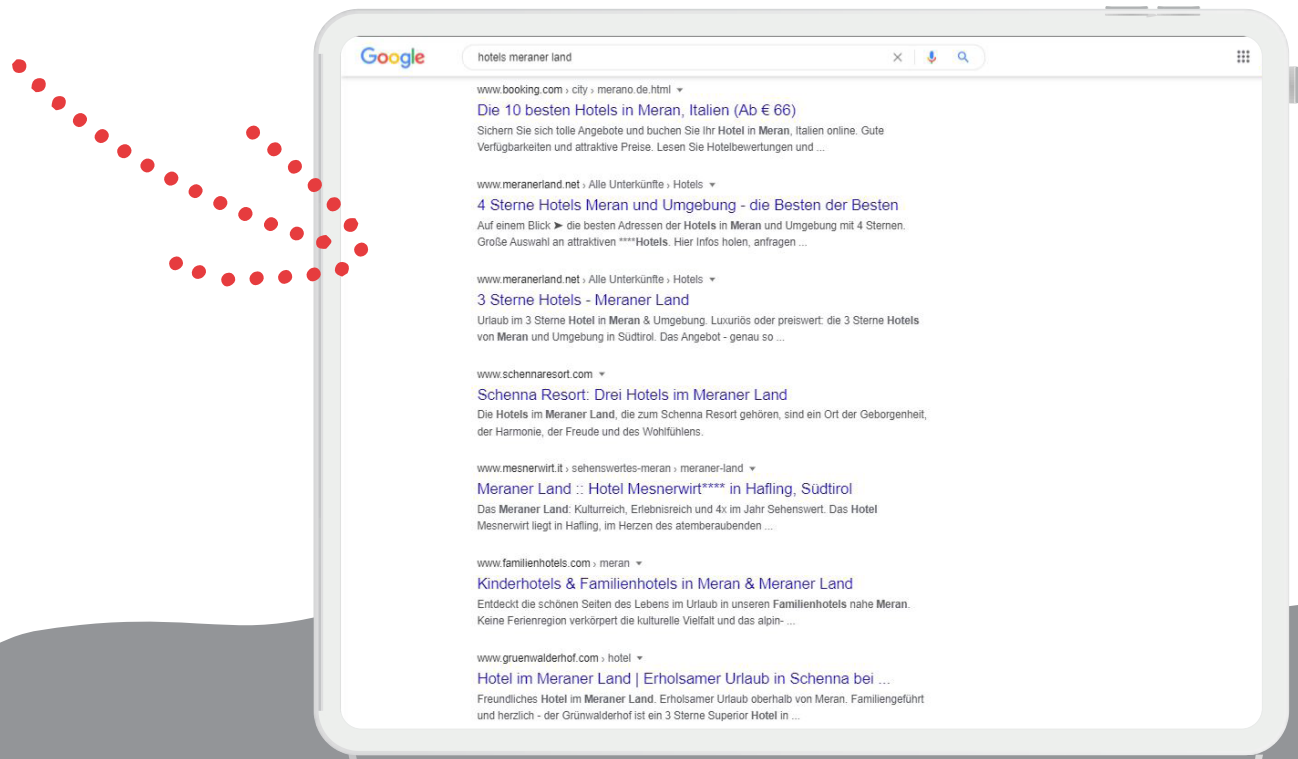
Google

hotels meraner land

www.booking.com › city › merano.de.html

Die 10 besten Hotels in Meran, Italien (Ab € 66)

Sichern Sie sich tolle Angebote und buchen Sie Ihr Hotel in Meran, Italien online. Gute Verfügbarkeiten und attraktive Preise. Lesen Sie Hotelbewertungen und ...

www.meranerland.net › Alle Unterkünfte › Hotels

4 Sterne Hotels Meran und Umgebung - die Besten der Besten

Auf einem Blick ➤ die besten Adressen der Hotels in Meran und Umgebung mit 4 Sternen. Große Auswahl an attraktiven ****Hotels. Hier Infos holen, anfragen ...

www.meranerland.net › Alle Unterkünfte › Hotels

3 Sterne Hotels - Meraner Land

Urlaub im 3 Sterne Hotel in Meran & Umgebung. Luxuriös oder preiswert: die 3 Sterne Hotels von Meran und Umgebung in Südtirol. Das Angebot - genau so ...

www.schennaresort.com

Schenna Resort: Drei Hotels im Meraner Land

Die Hotels im Meraner Land, die zum Schenna Resort gehören, sind ein Ort der Geborgenheit, der Harmonie, der Freude und des Wohlfühlens.

www.mesnerwirt.it › sehenswertes-meran › meraner-land

Meraner Land :: Hotel Mesnerwirt**** in Hafling, Südtirol

Das Meraner Land: Kulturreich, Erlebnisreich und 4x im Jahr Sehenswert. Das Hotel Mesnerwirt liegt in Hafling, im Herzen des atemberaubenden ...

www.familienhotels.com › meran

Kinderhotels & Familienhotels in Meran & Meraner Land

Entdeckt die schönen Seiten des Lebens im Urlaub in unseren Familienhotels nahe Meran. Keine Ferienregion verkörpert die kulturelle Vielfalt und das alpin- ...

www.gruenwalderhof.com › hotel

Hotel im Meraner Land | Erholsamer Urlaub in Schenna bei ...

Freundliches Hotel im Meraner Land. Erholsamer Urlaub oberhalb von Meran. Familiengeführt und herzlich - der Grünwalderhof ist ein 3 Sterne Superior Hotel in ...